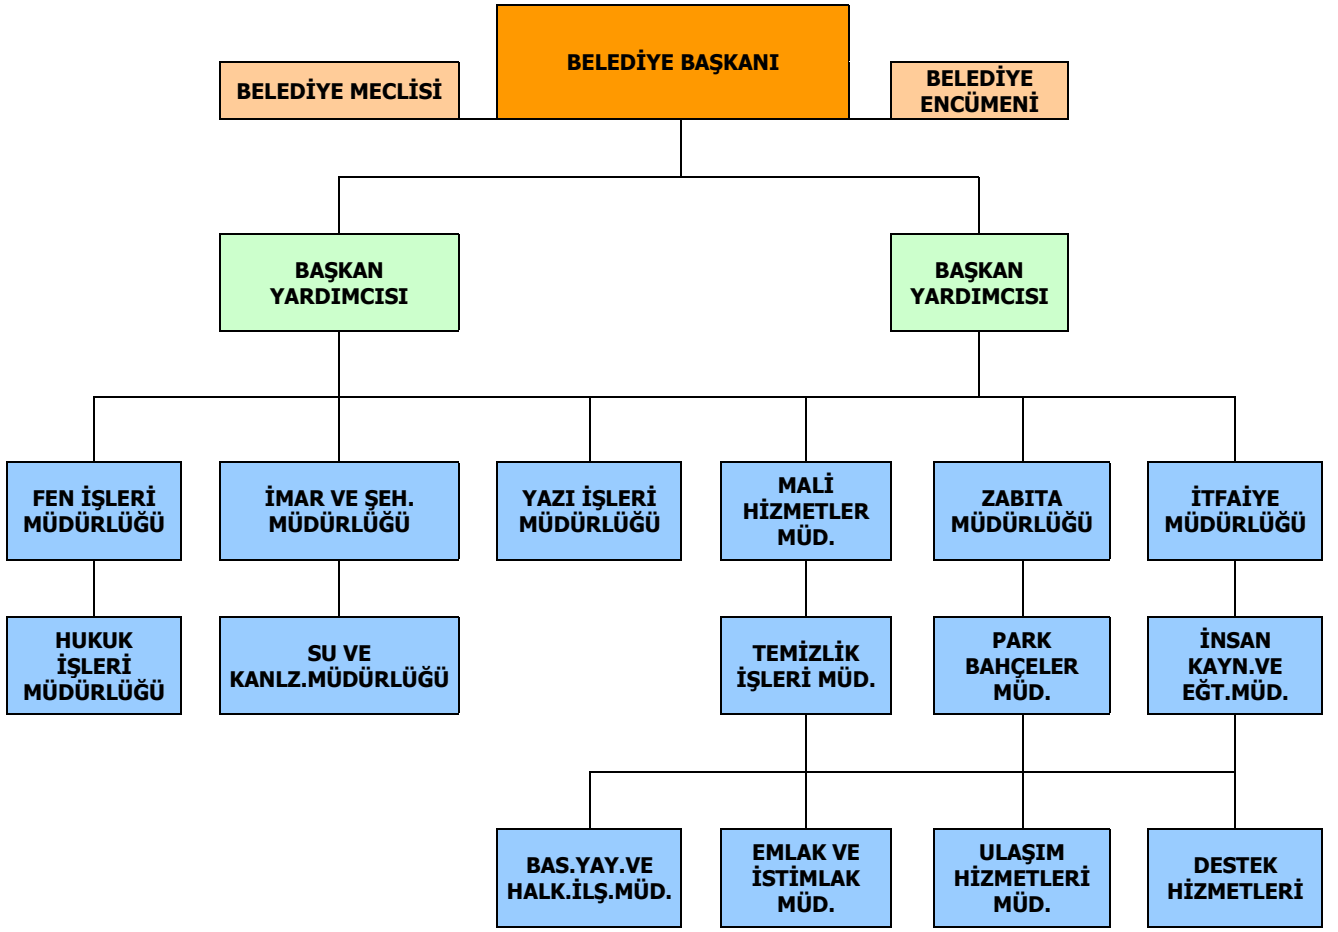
BELEDİYE BAŞKANI

BELEDİYE MECLİSİ

BELEDİYE ENCÜMENİ

BAŞKAN YARDIMCISI

BAŞKAN YARDIMCISI

FEN İŞLERİ MÜDÜRLÜĞÜ

İMAR VE ŞEH. MÜDÜRLÜĞÜ

YAZI İŞLERİ MÜDÜRLÜĞÜ

MALİ HİZMETLER MÜD.

ZABITA MÜDÜRLÜĞÜ

İTFAİYE MÜDÜRLÜĞÜ

HUKUK İŞLERİ MÜDÜRLÜĞÜ

SU VE KANLZ.MÜDÜRLÜĞÜ

TEMİZLİK İŞLERİ MÜD.

PARK BAHÇELER MÜD.

İNSAN KAYN.VE EĞT.MÜD.

BAS.YAY.VE HALK.İLŞ.MÜD.

EMLAK VE İSTİMLAK MÜD.

ULAŞIM HİZMETLERİ MÜD.

DESTEK HİZMETLERİ